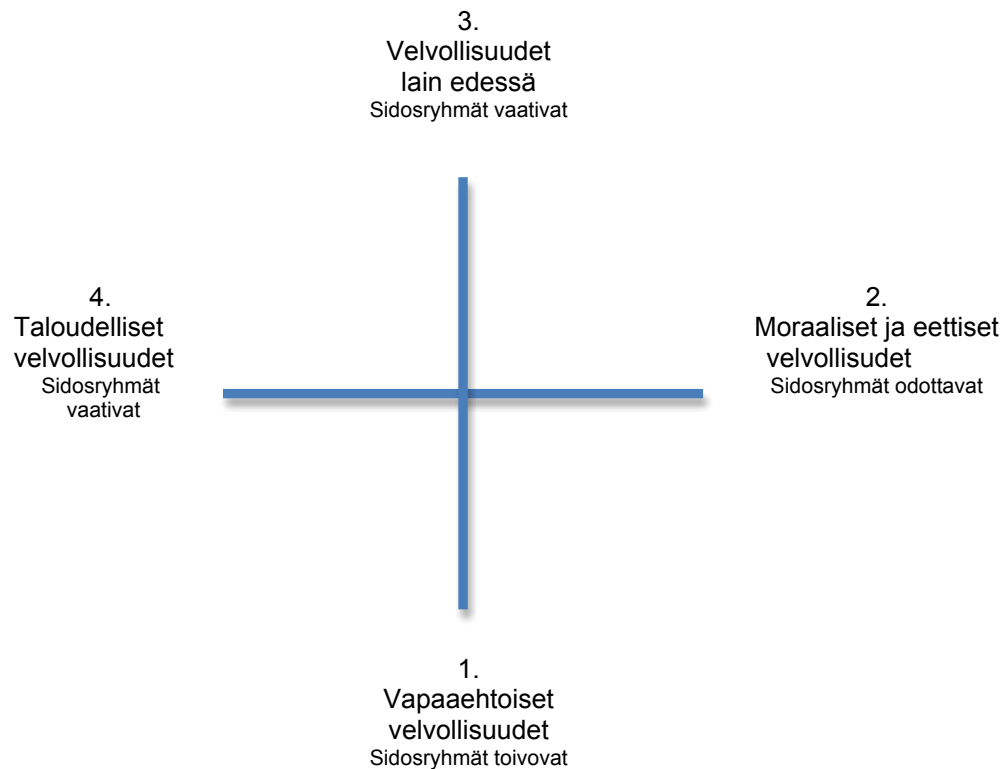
3.
Velvollisuudet
lain edessä
Sidosryhmät vaativat

4.
Taloudelliset
velvollisuudet
Sidosryhmät
vaativat

2.
Moraaliset ja eettiset
velvollisuudet
Sidosryhmät odottavat

1.
Vapaaehtoiset
velvollisuudet
Sidosryhmät toivovat